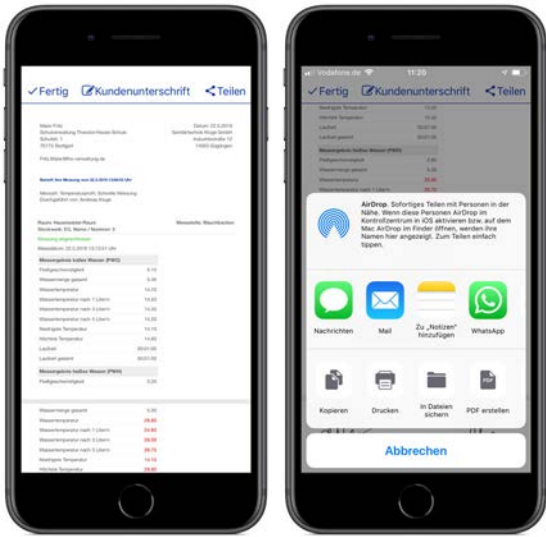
✓Fertig Kundenunterschrift Teilen

Wasserergebnis kaltes Wasser (PWC)

Wassermenge gesamt

Wassertemperatur

Wasserergebnis heißes Wasser (PWH)

Lauftzeit

Wassermenge gesamt

Wassertemperatur

Wassertemperatur

Vodafone.de 11:25

✓Fertig Kundenunterschrift Teilen

AirDrop. Sofortiges Teilen mit Personen in der Nähe. Wenn diese Personen AirDrop im Kontrollzentrum in iOS aktivieren bzw. auf dem Mac AirDrop im Finder öffnen, werden ihre Namen hier angezeigt. Zum Teilen einfach tippen.

Nachrichten

Mail

Zu „Notizen" hinzufügen

WhatsApp

Kopieren

Drucken

In Dateien sichern

PDF erstellen

PDF

Abbrechen